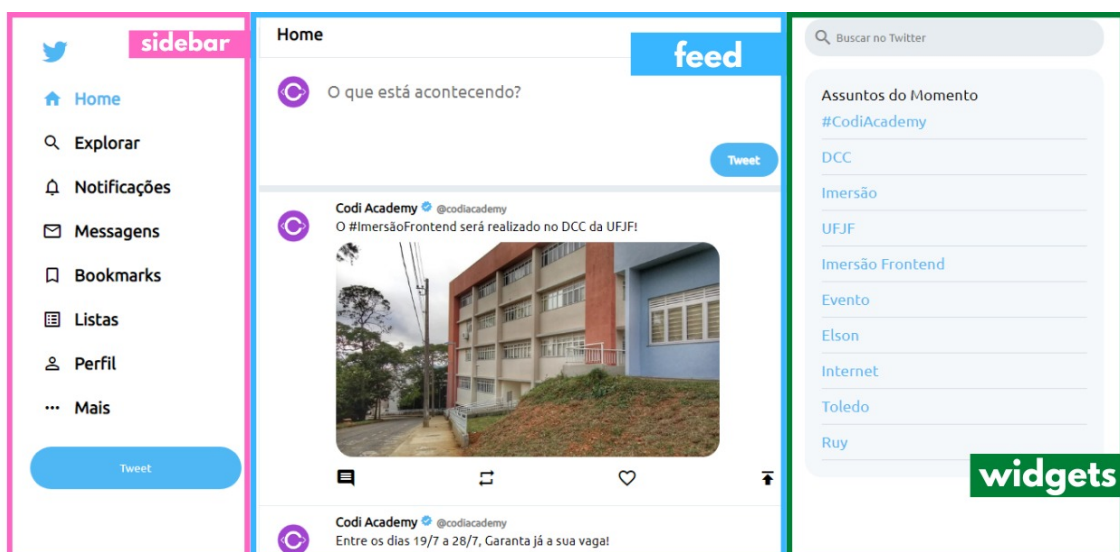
sidebar

Home
Explorar
Notificações
Messagens
Bookmarks
Listas
Perfil
Mais

Tweet

Home

feed

O que está acontecendo?

Tweet

Codi Academy @codiacademy
O #ImersãoFrontend será realizado no DCC da UFJF!

Codi Academy @codiacademy
Entre os dias 19/7 a 28/7, Garanta já a sua vaga!

Buscar no Twitter

Assuntos do Momento
#CodiAcademy
DCC
Imersão
UFJF
Imersão Frontend
Evento
Elson
Internet
Toledo
Ruy

widgets